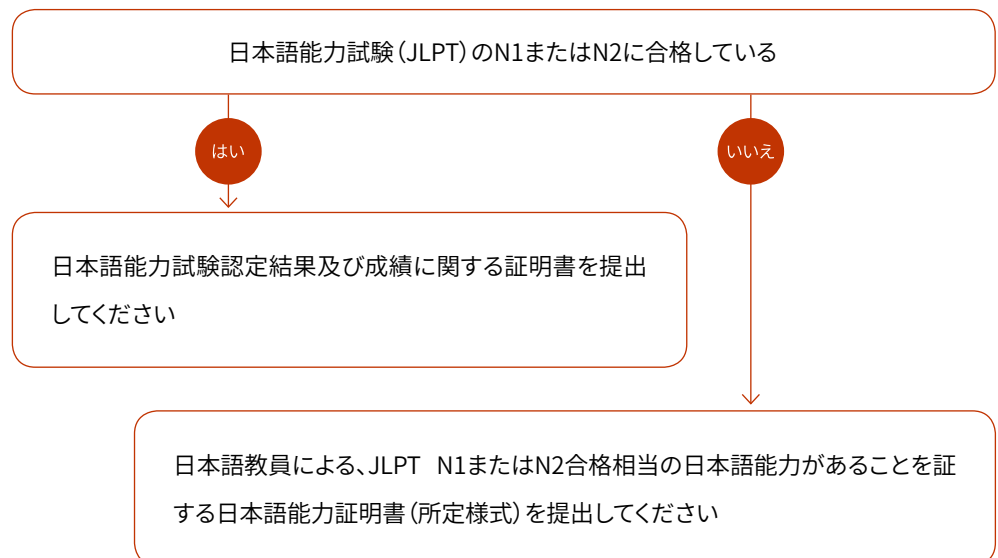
日本語能力試験（JLPT）のN1またはN2に合格している

はい

いいえ

日本語能力試験認定結果及び成績に関する証明書を提出してください

日本語教員による、JLPT N1またはN2合格相当の日本語能力があることを証する日本語能力証明書（所定様式）を提出してください